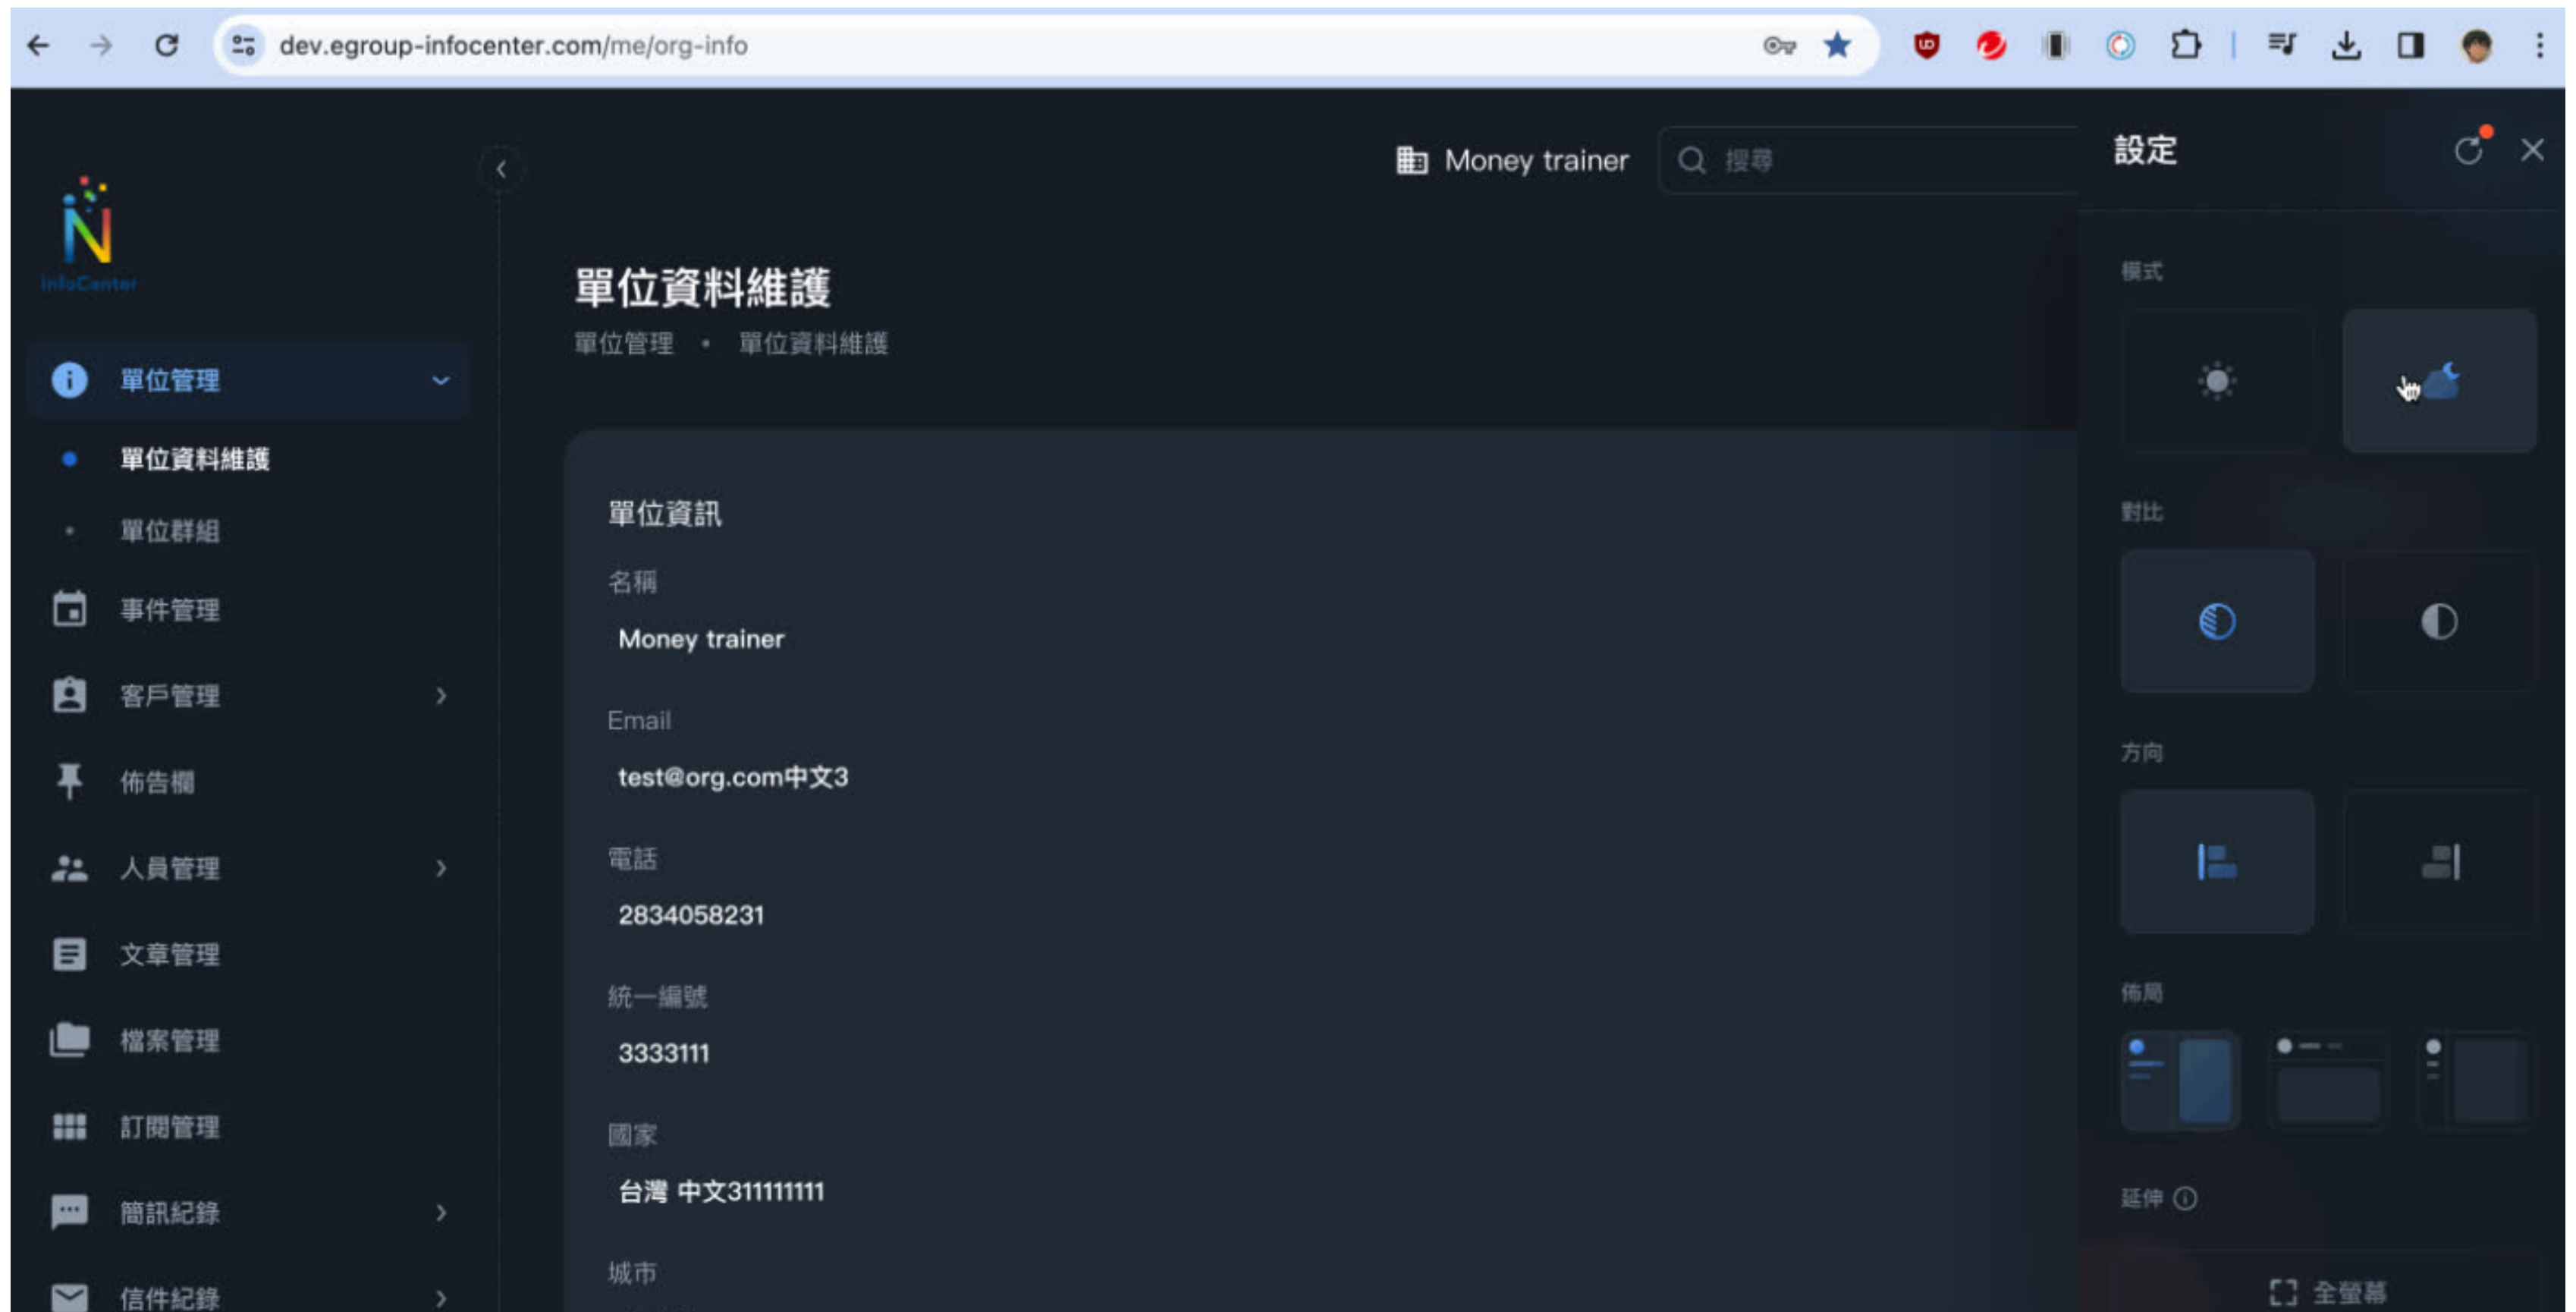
dev.egroup-infocenter.com/me/org-info

InfoCenter

單位管理
單位資料維護
單位群組
事件管理
客戶管理
佈告欄
人員管理
文章管理
檔案管理
訂閱管理
簡訊紀錄
信件紀錄

Money trainer
搜尋

單位資料維護
單位管理 • 單位資料維護

單位資訊
名稱
Money trainer
Email
test@org.com中文3
電話
2834058231
統一編號
3333111
國家
台灣 中文311111111
城市

設定
模式
對比
方向
佈局
延伸
全螢幕